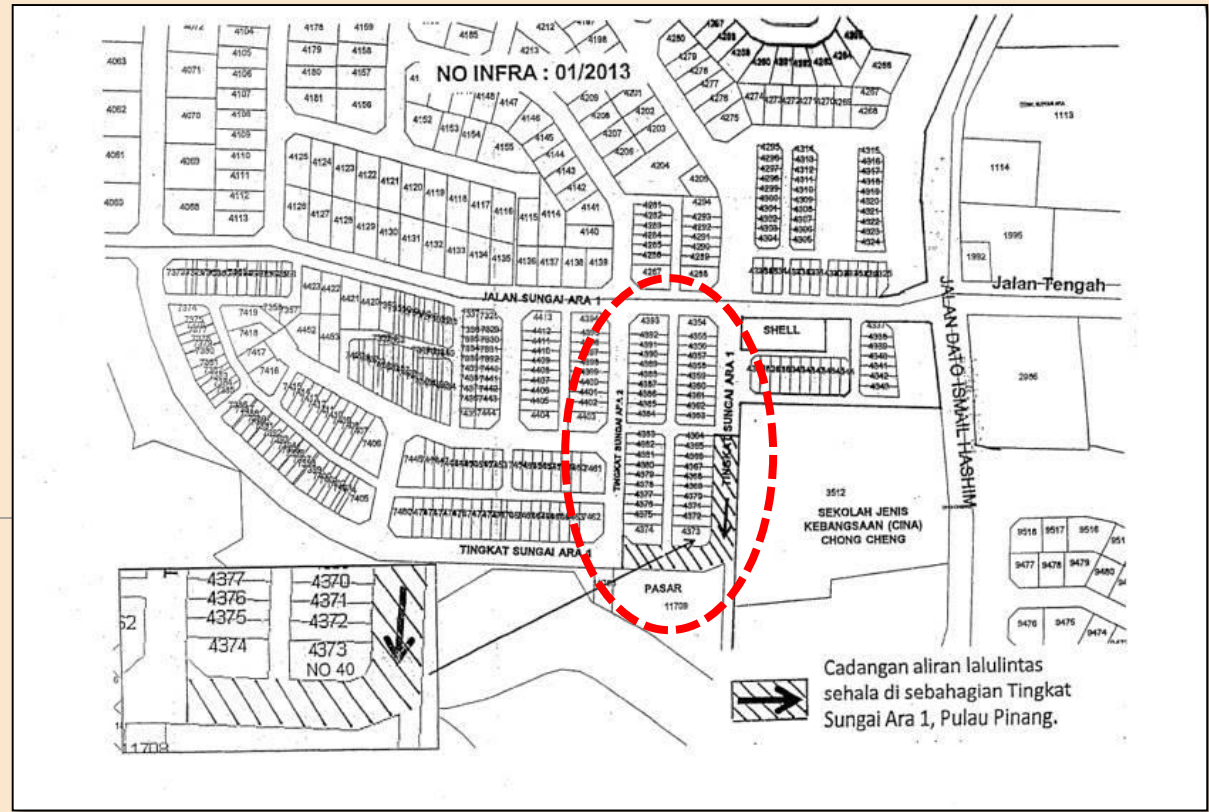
NO INFRA : 01/2013

4072 4104 4178 4159 4212 4185 4198 4267 4280 4283 4284 4063 4071 4105 4179 4158 4213 4279 4266 4106 4180 4157 4278 4062 4107 4148 4147 4209 4201 4276 4274 4273 4272 4271 4270 4269 4267 4070 4108 4181 4156 4208 4202 4268 4152 4153 4154 4146 4207 4203 4275 1113 4109 4145 4061 4110 4125 4124 4123 4155 4144 4206 4204 4295 4314 4315 4069 4111 4122 4121 4120 4119 4143 4296 4313 4316 1114 4118 4117 4142 4205 4297 4312 4317 4112 4116 4115 4114 4141 4298 4311 4318 4060 4068 4113 4126 4127 4128 4129 4130 4131 4132 4133 4281 4294 4299 4310 4319 4282 4293 4300 4309 4320 4283 4292 4301 4308 4321 1995 4140 4284 4291 4302 4307 4322 4134 4135 4136 4137 4138 4139 4285 4290 4303 4306 4323 4286 4289 4304 4305 4324 1992 4287 4288

Jalan Tengah

JALAN SUNGAI ARA 1

7374 7419 7358 7357 4423 4422 4421 4420 4462 4463 4413 4394 4393 4354 7418 4412 4392 4355 7417 4411 4391 4356 SHELL 4339 4340 4410 4390 4357 4341 7416 4409 4389 4358 4342 4408 4388 4359 4343 4407 4387 4360 2956 7415 4406 4386 4361 4405 4385 4362 7406 4404 4403 4384 4363 4383 4364 4382 4365 4381 4366 4380 4367 4379 4368 4378 4369 3512 4377 4370 7405 4376 4371 4375 4372 4374 4373 7461 7462 9518 9517 9516 9477 9478 9479 9480 9476 9475 9474

TINGKAT SUNGAI ARA 2

TINGKAT SUNGAI ARA 1

JALAN DATO ISMAIL HASHIM

SEKOLAH JENIS KEBANGSAAN (CINA) CHONG CHENG

TINGKAT SUNGAI ARA 1

PASAR
11708

4377 4370
4376 4371
4375 4372
4374 4373
NO 40
62
11708

Cadangan aliran lalulintas sehala di sebahagian Tingkat Sungai Ara 1, Pulau Pinang.